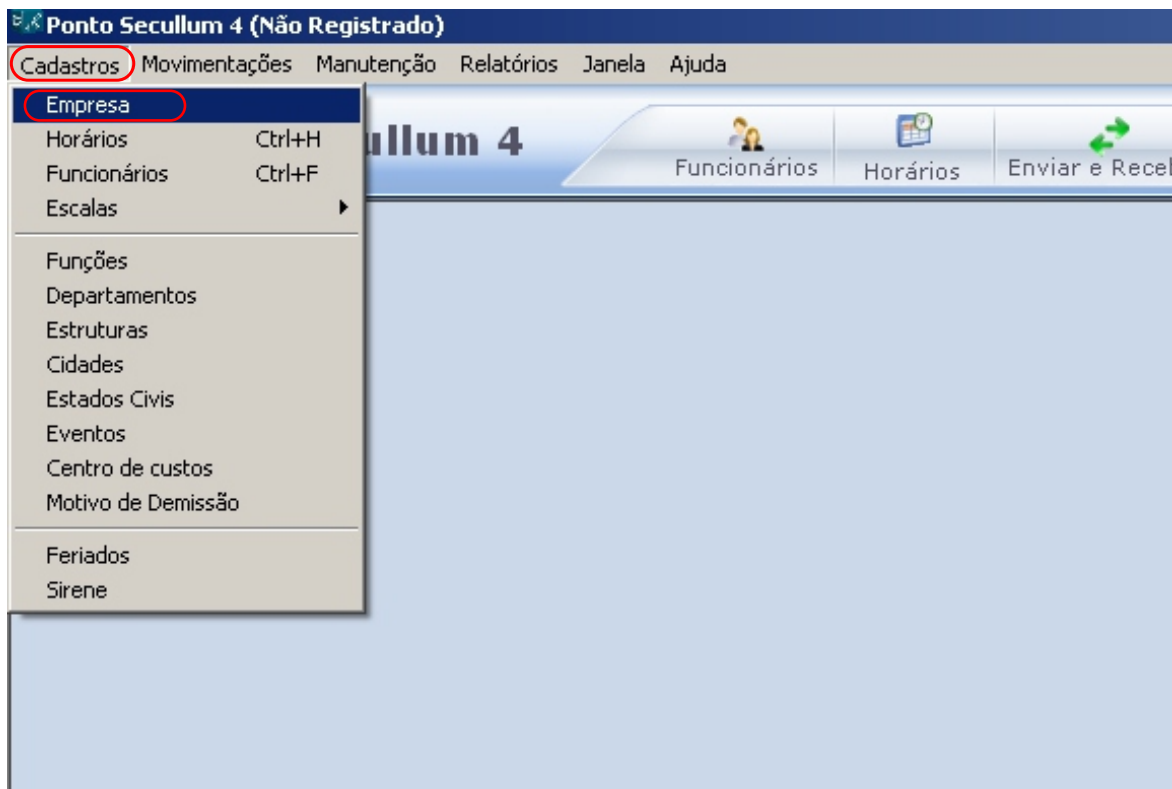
Ponto Secullum 4 (Não Registrado)

Cadastros Movimentações Manutenção Relatórios Janela Ajuda

Empresa
Horários Ctrl+H
Funcionários Ctrl+F
Escalas

Funções
Departamentos
Estruturas
Cidades
Estados Civis
Eventos
Centro de custos
Motivo de Demissão

Feriados
Sirene

ullum 4

Funcionários
Horários
Enviar e Recel